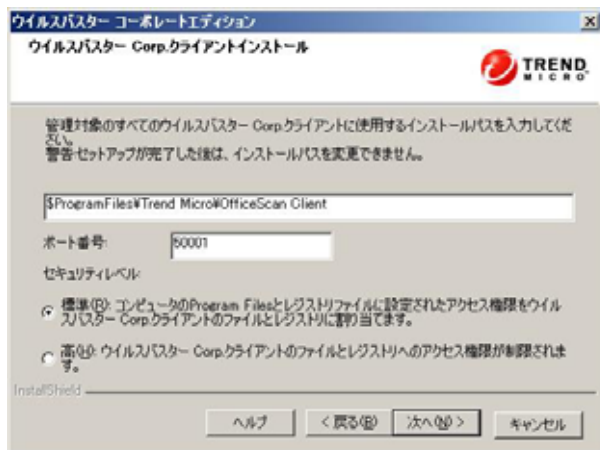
ウイルスバスター コーポレートエディション

ウイルスバスター Corp.クライアントインストール

TREND MICRO

管理対象のすべてのウイルスバスター Corp.クライアントに使用するインストールパスを入力してください。
警告:セットアップが完了した後は、インストールパスを変更できません。

$ProgramFiles¥Trend Micro¥OfficeScan Client

ポート番号: 50001

セキュリティレベル:

標準(R): コンピュータのProgram Filesとレジストリファイルに設定されたアクセス権限をウイルスバスター Corp.クライアントのファイルとレジストリに割り当てます。

高(H): ウイルスバスター Corp.クライアントのファイルとレジストリへのアクセス権限が制限されます。

InstallShield

ヘルプ | < 戻る(B) | 次へ(N) > | キャンセル